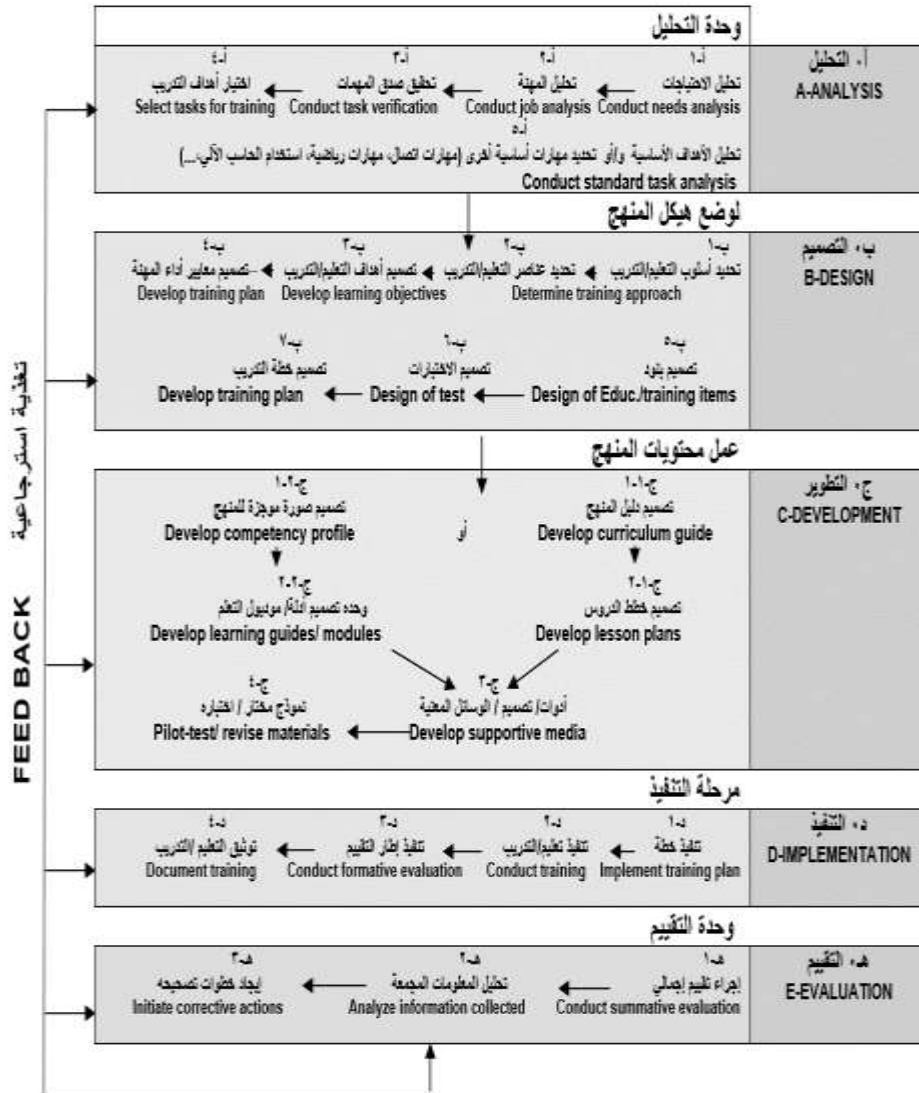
وحدة التحليل

أ. التحليل
A-ANALYSIS

أ-١
تحليل الاحتياجات
Conduct needs analysis

أ-٢
تحليل المهنة
Conduct job analysis

أ-٣
تحقيق صدق المهمات
Conduct task verification

أ-٤
اختيار أهداف التدريب
Select tasks for training

أ-٥
تحليل الأهداف الأساسية و/أو تحديد مهارات أساسية أخرى (مهارات اتصال، مهارات رياضية، استخدام الحاسب الآلي،...)
Conduct standard task analysis

لوضع هيكل المنهج

ب. التصميم
B-DESIGN

ب-١
تحديد أسلوب التعليم/التدريب
Determine training approach

ب-٢
تحديد عناصر التعليم/التدريب

ب-٣
تصميم أهداف التعليم/التدريب
Develop learning objectives

ب-٤
تصميم معايير أداء المهنة
Develop training plan

ب-٥
تصميم بنود
Design of Educ./training items

ب-٦
تصميم الاختبارات
Design of test

ب-٧
تصميم خطة التدريب
Develop training plan

عمل محتويات المنهج

ج. التطوير
C-DEVELOPMENT

ج-١-١
تصميم دليل المنهج
Develop curriculum guide

أو

ج-٢-١
تصميم صورة موجزة للمنهج
Develop competency profile

ج-١-٢
تصميم خطط الدروس
Develop lesson plans

ج-٢-٢
وحده تصميم ادلة/ موديول التعلم
Develop learning guides/ modules

ج-٣
أدوات/ تصميم / الوسائل المعنية
Develop supportive media

ج-٤
نموذج مختار / اختباره
Pilot-test/ revise materials

مرحلة التنفيذ

د. التنفيذ
D-IMPLEMENTATION

د-١
تنفيذ خطة
Implement training plan

د-٢
تنفيذ تعليم/تدريب
Conduct training

د-٣
تنفيذ إطار التقييم
Conduct formative evaluation

د-٤
توثيق التعليم/التدريب
Document training

وحدة التقييم

هـ. التقييم
E-EVALUATION

هـ-١
إجراء تقييم إجمالي
Conduct summative evaluation

هـ-٢
تحليل المعلومات المجمعة
Analyze information collected

هـ-٣
إيجاد خطوات تصحيحه
Initiate corrective actions

تغذية استرجاعية
FEED BACK